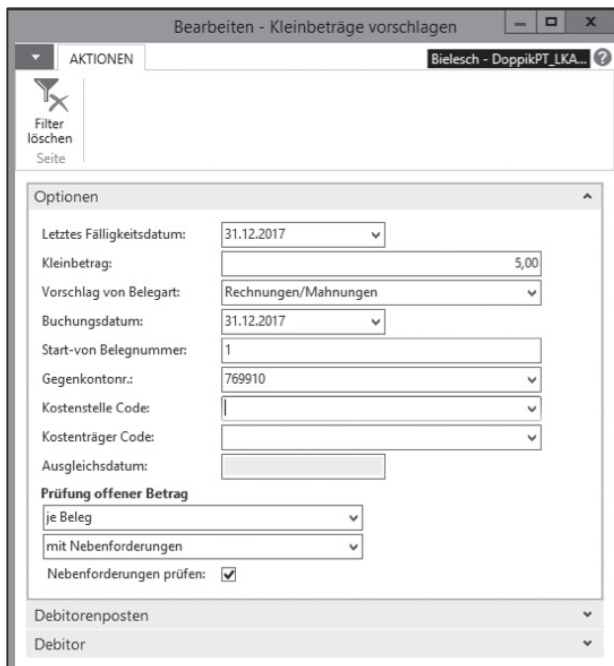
Bearbeiten - Kleinbeträge vorschlagen

AKTIONEN

Bielesch - DoppikPT_LKA...

Filter löschen

Seite

Optionen

Letztes Fälligkeitsdatum: 31.12.2017

Kleinbetrag: 5,00

Vorschlag von Belegart: Rechnungen/Mahnungen

Buchungsdatum: 31.12.2017

Start-von Belegnummer: 1

Gegenkontonr.: 769910

Kostenstelle Code:

Kostenträger Code:

Ausgleichsdatum:

Prüfung offener Betrag

je Beleg

mit Nebenforderungen

Nebenforderungen prüfen:

Debitorenposten

Debitor